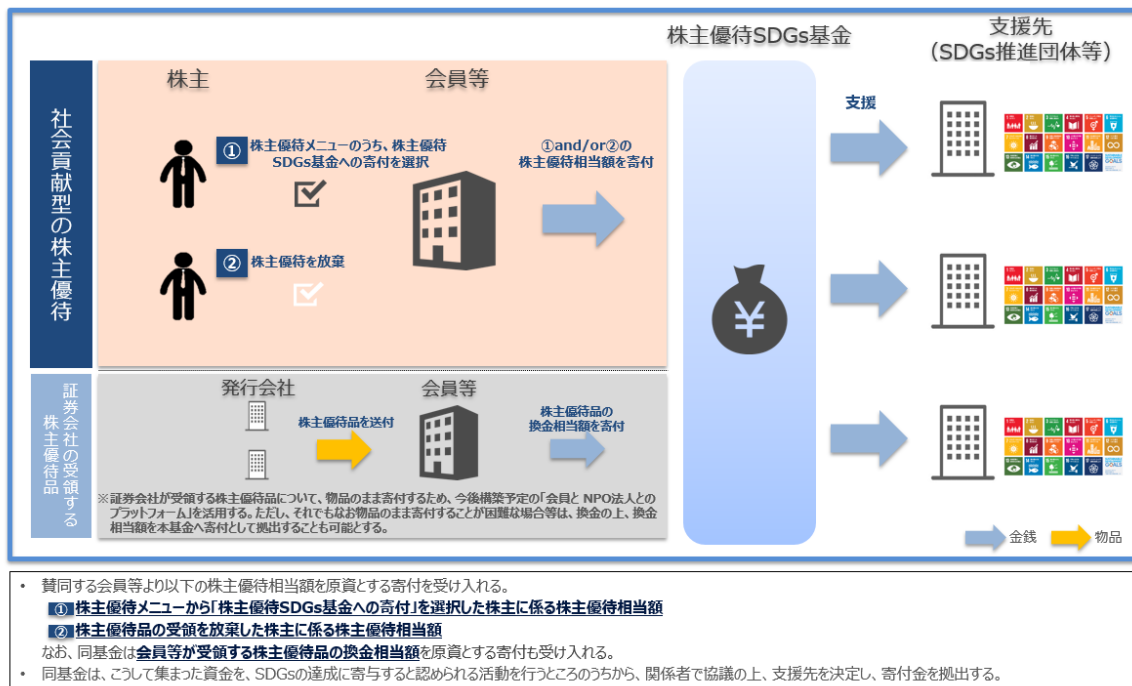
株主優待SDGs基金

支援先
（SDGs推進団体等）

社会貢献型の株主優待

株主

会員等

① 株主優待メニューのうち、株主優待SDGs基金への寄付を選択

② 株主優待を放棄

①and/or②の株主優待相当額を寄付

支援

証券会社の受領する株主優待品

発行会社

会員等

株主優待品を送付

株主優待品の換金相当額を寄付

※証券会社が受領する株主優待品について、物品のまま寄付するため、今後構築予定の「会員と NPO法人とのプラットフォーム」を活用する。ただし、それでもなお物品のまま寄付することが困難な場合等は、換金の上、換金相当額を本基金へ寄付として拠出することも可能とする。

金銭

物品

• 賛同する会員等より以下の株主優待相当額を原資とする寄付を受け入れる。
① 株主優待メニューから「株主優待SDGs基金への寄付」を選択した株主に係る株主優待相当額
② 株主優待品の受領を放棄した株主に係る株主優待相当額
なお、同基金は会員等が受領する株主優待品の換金相当額を原資とする寄付も受け入れる。
• 同基金は、こうして集まった資金を、SDGsの達成に寄与すると認められる活動を行うところのうちから、関係者で協議の上、支援先を決定し、寄付金を拠出する。